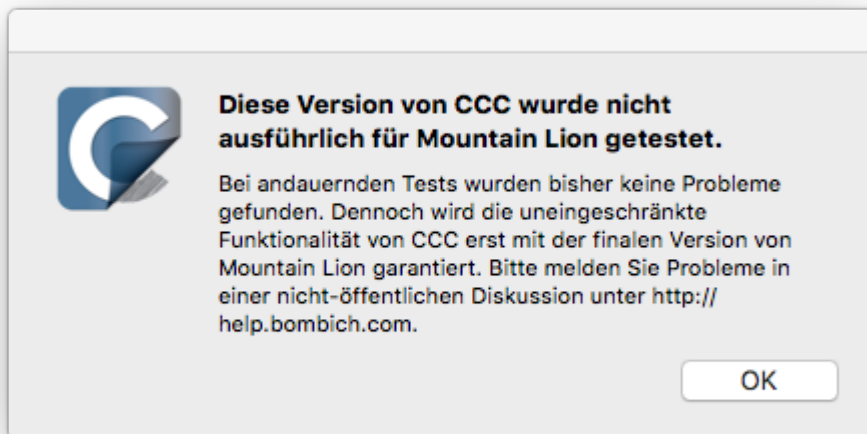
Diese Version von CCC wurde nicht ausführlich für Mountain Lion getestet.

Bei andauernden Tests wurden bisher keine Probleme gefunden. Dennoch wird die uneingeschränkte Funktionalität von CCC erst mit der finalen Version von Mountain Lion garantiert. Bitte melden Sie Probleme in einer nicht-öffentlichen Diskussion unter http://help.bombich.com.

OK